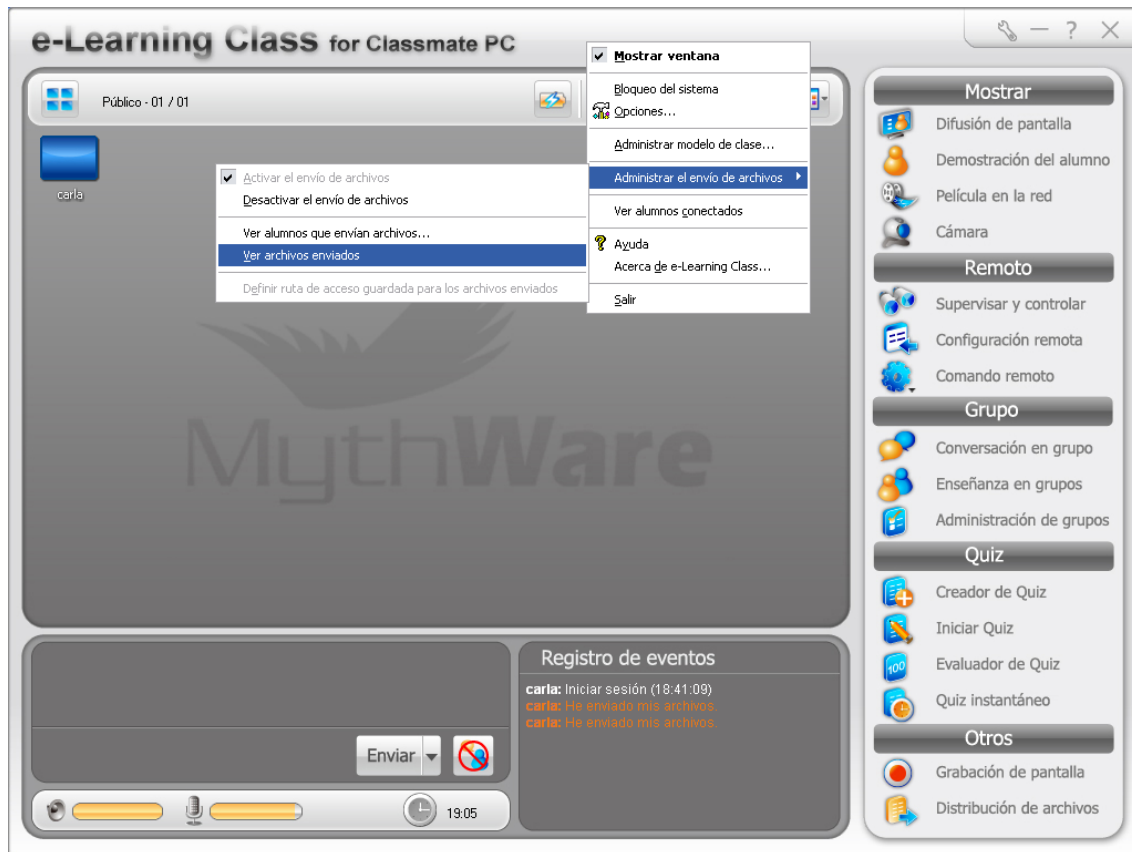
e-Learning Class for Classmate PC

Público - 01 / 01

carla

Activar el envío de archivos
Desactivar el envío de archivos
Ver alumnos que envían archivos...
Ver archivos enviados
Definir ruta de acceso guardada para los archivos enviados

Mostrar ventana
Bloqueo del sistema
Opciones...
Administrar modelo de clase...
Administrar el envío de archivos
Ver alumnos conectados
Ayuda
Acerca de e-Learning Class...
Salir

MythWare

Mostrar
Difusión de pantalla
Demostración del alumno
Película en la red
Cámara
Remoto
Supervisar y controlar
Configuración remota
Comando remoto
Grupo
Conversación en grupo
Enseñanza en grupos
Administración de grupos
Quiz
Creador de Quiz
Iniciar Quiz
Evaluador de Quiz
Quiz instantáneo
Otros
Grabación de pantalla
Distribución de archivos

Registro de eventos
carla: Iniciar sesión (18:41:09)
carla: He enviado mis archivos.
carla: He enviado mis archivos.

Enviar

19:05